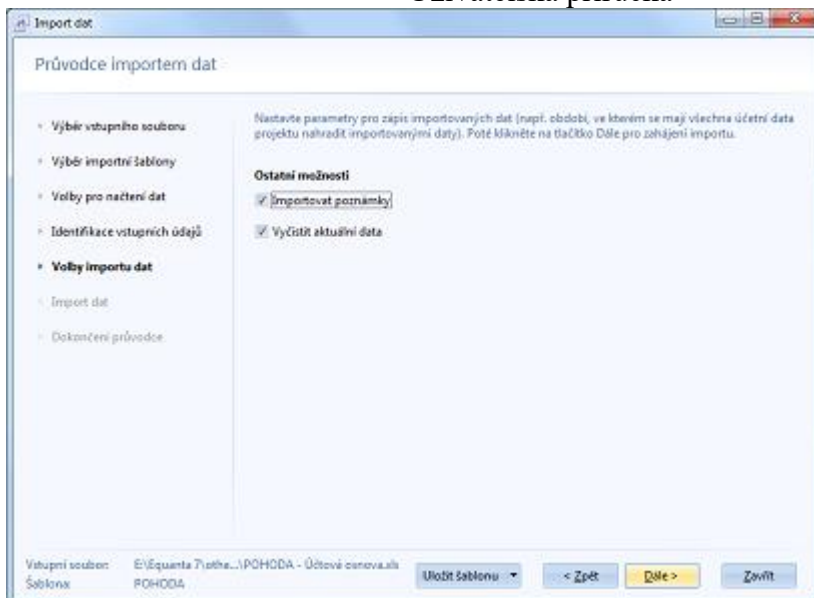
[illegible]

Import dat

Průvodce importem dat

Výběr vstupního souboru

Výběr importní šablony

Volby pro načtení dat

Identifikace vstupních údajů

Volby importu dat

Import dat

Dokončení průvodce

Nastavte parametry pro zápis importovaných dat (např. období, ve kterém se mají všechna účetní data projektu nahradit importovanými daty). Poté klikněte na tlačítko Dále pro zahájení importu.

Ostatní možnosti

Importovat poznámky

Vyčistit aktuální data

Vstupní soubor: E:\Equanta 7\othe...\POHODA - Účtová osnova.xls

Šablona: POHODA

Uložit šablonu

< Zpět

Dále >

Zavřít